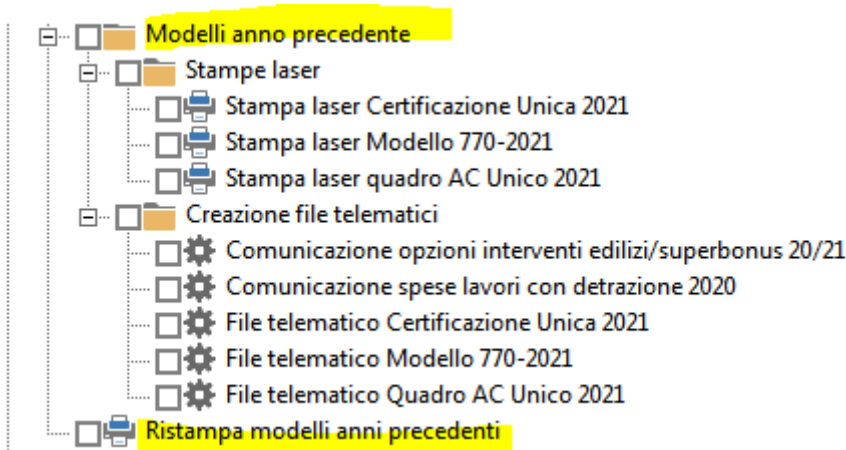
Modelli anno precedente
Stampe laser
Stampa laser Certificazione Unica 2021
Stampa laser Modello 770-2021
Stampa laser quadro AC Unico 2021
Creazione file telematici
Comunicazione opzioni interventi edilizi/superbonus 20/21
Comunicazione spese lavori con detrazione 2020
File telematico Certificazione Unica 2021
File telematico Modello 770-2021
File telematico Quadro AC Unico 2021
Ristampa modelli anni precedenti